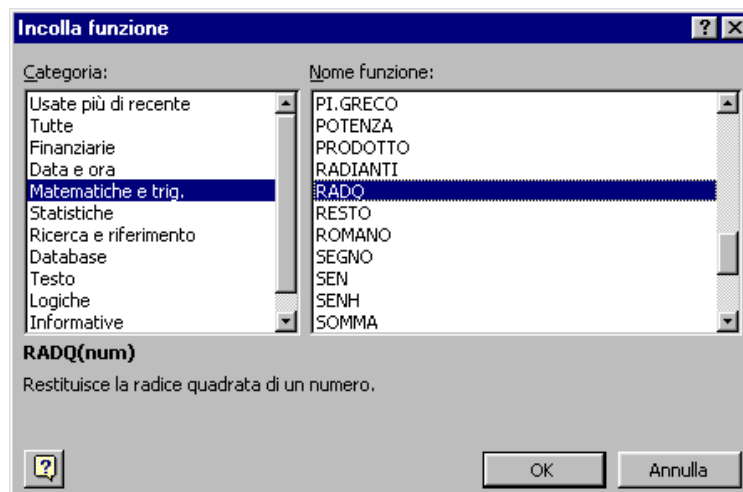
Incolla funzione

?

Categoria:

Usate più di recente
Tutte
Finanziarie
Data e ora
Matematiche e trig.
Statistiche
Ricerca e riferimento
Database
Testo
Logiche
Informative

Nome funzione:

PI.GRECO
POTENZA
PRODOTTO
RADIANTI
RADQ
RESTO
ROMANO
SEGNO
SEN
SENH
SOMMA

RADQ(num)

Restituisce la radice quadrata di un numero.

OK
Annulla